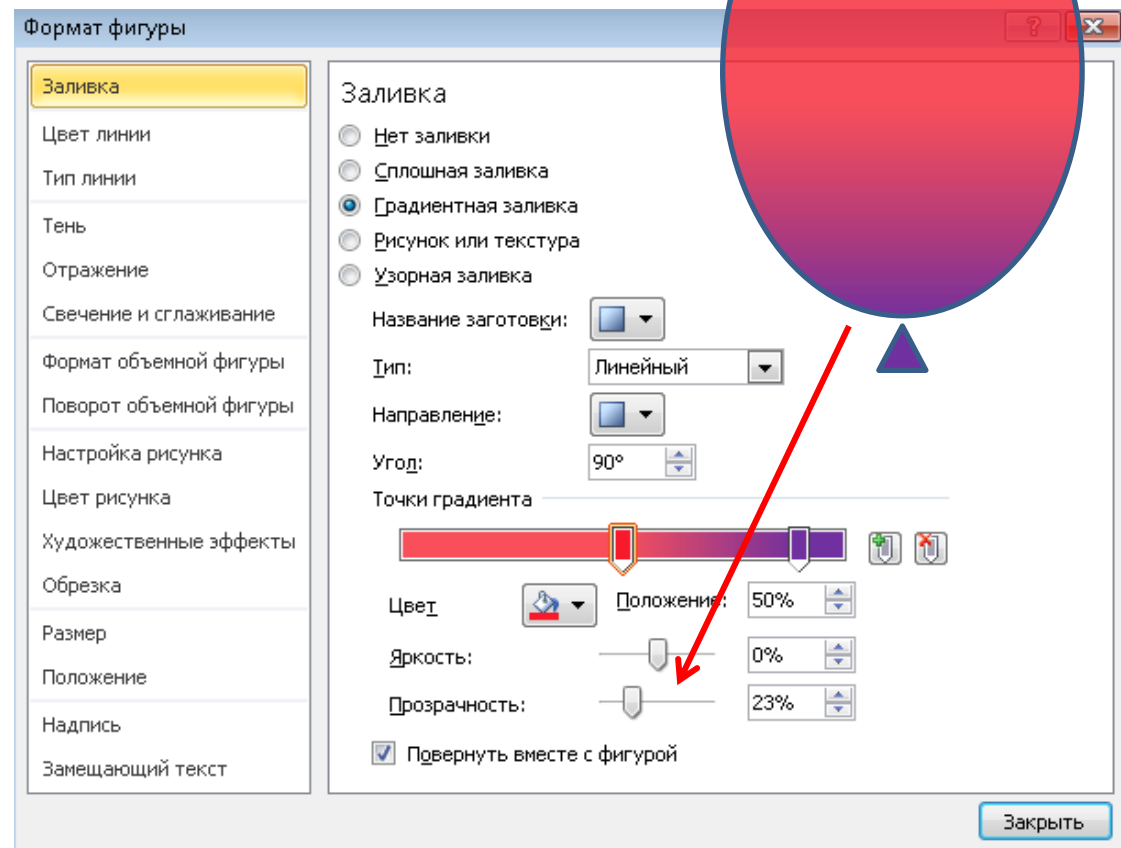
Формат фигуры

Заливка
Цвет линии
Тип линии
Тень
Отражение
Свечение и сглаживание
Формат объемной фигуры
Поворот объемной фигуры
Настройка рисунка
Цвет рисунка
Художественные эффекты
Обрезка
Размер
Положение
Надпись
Замещающий текст

Заливка

Нет заливки
Сплошная заливка
Градиентная заливка
Рисунок или текстура
Узорная заливка

Название заготовки:
Тип: Линейный
Направление:
Угол: 90°
Точки градиента

Цвет
Положение: 50%
Яркость: 0%
Прозрачность: 23%

Повернуть вместе с фигурой

Закрыть